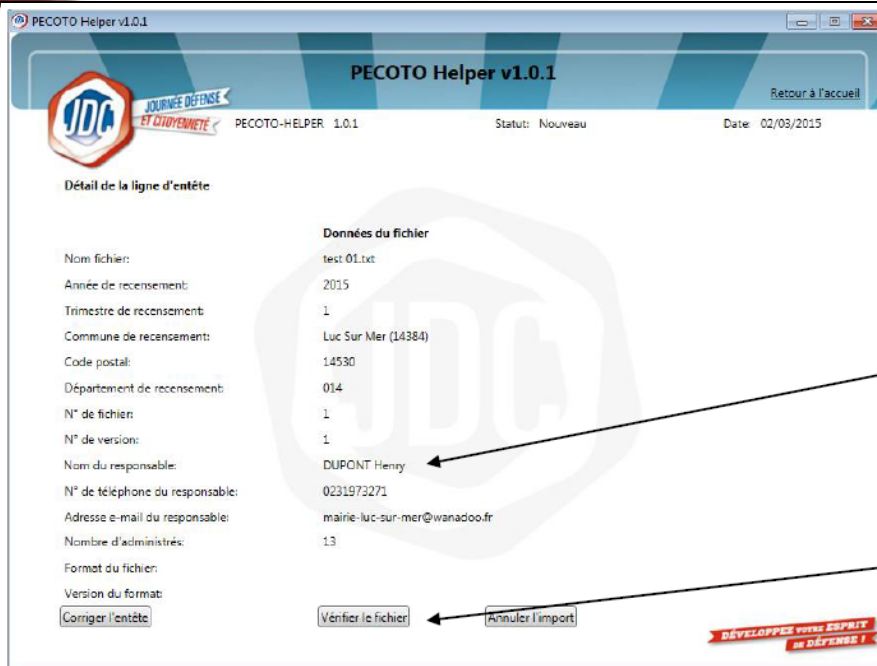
PECOTO Helper v1.0.1

PECOTO Helper v1.0.1

Retour à l'accueil

JDC JOURNÉE DÉFENSE ET CITOYENNETÉ

PECOTO-HELPER 1.0.1

Statut: Nouveau

Date: 02/03/2015

Détail de la ligne d'entête

| | Données du fichier |
|---|---|
| Nom fichier: | test 01.txt |
| Année de recensement: | 2015 |
| Trimestre de recensement: | 1 |
| Commune de recensement: | Luc Sur Mer (14384) |
| Code postal: | 14530 |
| Département de recensement: | 014 |
| N° de fichier: | 1 |
| N° de version: | 1 |
| Nom du responsable: | DUPONT Henry |
| N° de téléphone du responsable: | 0231973271 |
| Adresse e-mail du responsable: | mairie-luc-sur-mer@wanadoo.fr |
| Nombre d'administrés: | 13 |
| Format du fichier: | |
| Version du format: | |

Corriger l'entête

Vérifier le fichier

Annuler l'import

DÉVELOPPEZ VOTRE ESPRIT DE DÉFENSE !